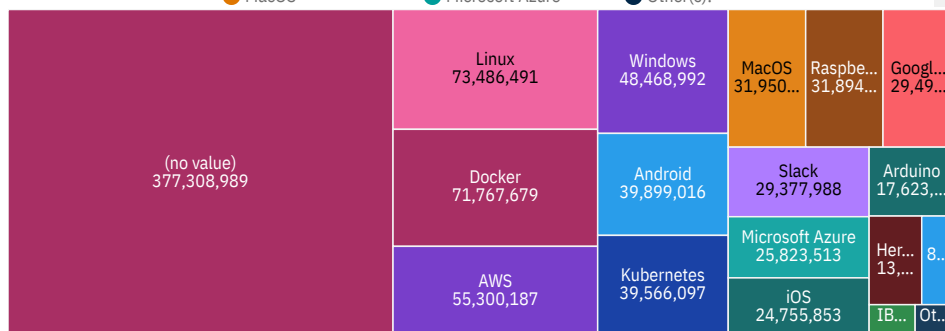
MacOS Microsoft Azure Other(s):

(no value)
377,308,989

Linux
73,486,491

Docker
71,767,679

AWS
55,300,187

Windows
48,468,992

Android
39,899,016

Kubernetes
39,566,097

MacOS
31,950...

Raspbe...
31,894...

Googl...
29,49...

Slack
29,377,988

Arduino
17,623,...

Microsoft Azure
25,823,513

Her...
13,...

8...

iOS
24,755,853

IB...

Ot...